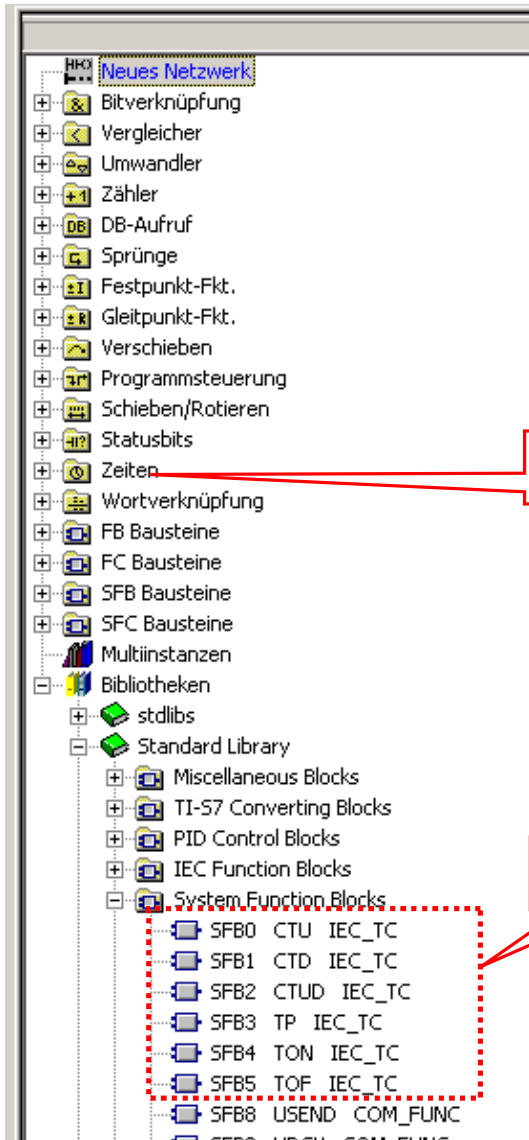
Neues Netzwerk
Bitverknüpfung
Vergleicher
Umwandler
Zähler
DB-Aufruf
Sprünge
Festpunkt-Fkt.
Gleitpunkt-Fkt.
Verschieben
Programmsteuerung
Schieben/Rotieren
Statusbits
Zeiten
Wortverknüpfung
FB Bausteine
FC Bausteine
SFB Bausteine
SFC Bausteine
Multiinstanzen
Bibliotheken
stdlibs
Standard Library
Miscellaneous Blocks
TI-S7 Converting Blocks
PID Control Blocks
IEC Function Blocks
System Function Blocks
SFB0 CTU IEC_TC
SFB1 CTD IEC_TC
SFB2 CTUD IEC_TC
SFB3 TP IEC_TC
SFB4 TON IEC_TC
SFB5 TOF IEC_TC
SFB8 USEND COM_FUNC
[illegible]